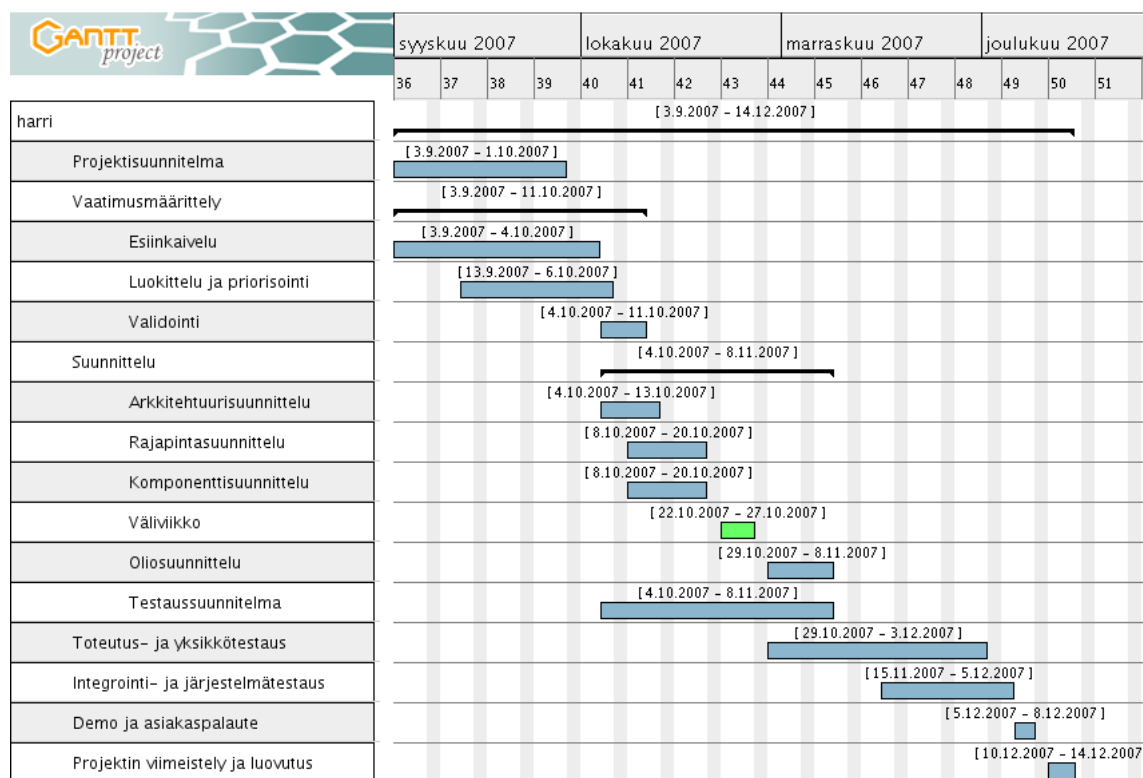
GANTT project

syyskuu 2007 | lokakuu 2007 | marraskuu 2007 | joulukuu 2007

36 37 38 39 40 41 42 43 44 45 46 47 48 49 50 51

harri
[ 3.9.2007 - 14.12.2007 ]

Projektisuunnitelma
[ 3.9.2007 - 1.10.2007 ]

Vaatimusmäärittely
[ 3.9.2007 - 11.10.2007 ]

Esiinkaivelu
[ 3.9.2007 - 4.10.2007 ]

Luokittelu ja priorisointi
[ 13.9.2007 - 6.10.2007 ]

Validointi
[ 4.10.2007 - 11.10.2007 ]

Suunnittelu
[ 4.10.2007 - 8.11.2007 ]

Arkkitehtuurisuunnittelu
[ 4.10.2007 - 13.10.2007 ]

Rajapintasuunnittelu
[ 8.10.2007 - 20.10.2007 ]

Komponenttisuunnittelu
[ 8.10.2007 - 20.10.2007 ]

Väliviikko
[ 22.10.2007 - 27.10.2007 ]

Oliosuunnittelu
[ 29.10.2007 - 8.11.2007 ]

Testaussuunnitelma
[ 4.10.2007 - 8.11.2007 ]

Toteutus- ja yksikkötestaus
[ 29.10.2007 - 3.12.2007 ]

Integrointi- ja järjestelmätestaus
[ 15.11.2007 - 5.12.2007 ]

Demo ja asiakaspalaute
[ 5.12.2007 - 8.12.2007 ]

Projektin viimeistely ja luovutus
[ 10.12.2007 - 14.12.2007